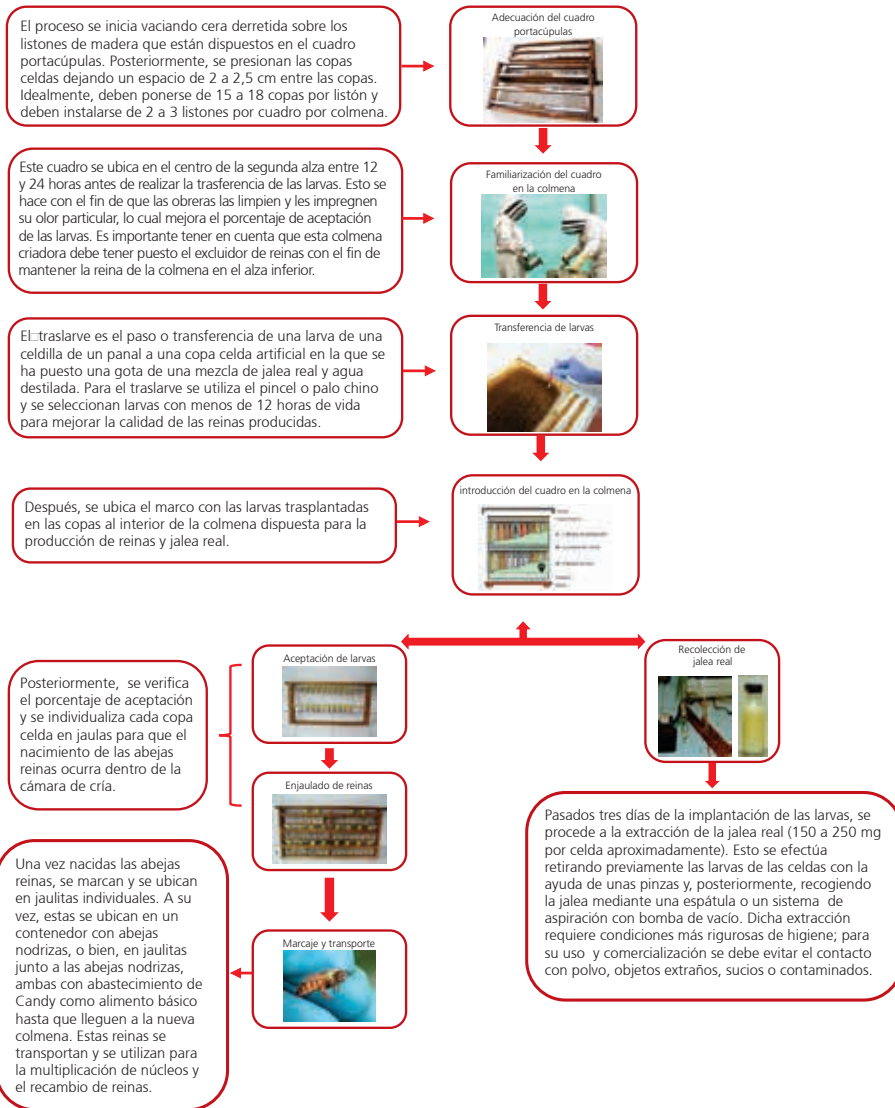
El proceso se inicia vaciando cera derretida sobre los listones de madera que están dispuestos en el cuadro portacúpulas. Posteriormente, se presionan las copas celdas dejando un espacio de 2 a 2,5 cm entre las copas. Idealmente, deben ponerse de 15 a 18 copas por listón y deben instalarse de 2 a 3 listones por cuadro por colmena.

Adecuación del cuadro portacúpulas

Este cuadro se ubica en el centro de la segunda alza entre 12 y 24 horas antes de realizar la trasferencia de las larvas. Esto se hace con el fin de que las obreras las limpien y les impregnen su olor particular, lo cual mejora el porcentaje de aceptación de las larvas. Es importante tener en cuenta que esta colmena criadora debe tener puesto el excluidor de reinas con el fin de mantener la reina de la colmena en el alza inferior.

Familiarización del cuadro en la colmena

El traslarve es el paso o transferencia de una larva de una celdilla de un panal a una copa celda artificial en la que se ha puesto una gota de una mezcla de jalea real y agua destilada. Para el traslarve se utiliza el pincel o palo chino y se seleccionan larvas con menos de 12 horas de vida para mejorar la calidad de las reinas producidas.

Transferencia de larvas

Después, se ubica el marco con las larvas trasplantadas en las copas al interior de la colmena dispuesta para la producción de reinas y jalea real.

introducción del cuadro en la colmena

Posteriormente, se verifica el porcentaje de aceptación y se individualiza cada copa celda en jaulas para que el nacimiento de las abejas reinas ocurra dentro de la cámara de cría.

Aceptación de larvas

Enjaulado de reinas

Recolección de jalea real

Pasados tres días de la implantación de las larvas, se procede a la extracción de la jalea real (150 a 250 mg por celda aproximadamente). Esto se efectúa retirando previamente las larvas de las celdas con la ayuda de unas pinzas y, posteriormente, recogiendo la jalea mediante una espátula o un sistema de aspiración con bomba de vacío. Dicha extracción requiere condiciones más rigurosas de higiene; para su uso y comercialización se debe evitar el contacto con polvo, objetos extraños, sucios o contaminados.

Una vez nacidas las abejas reinas, se marcan y se ubican en jaulitas individuales. A su vez, estas se ubican en un contenedor con abejas nodrizas, o bien, en jaulitas junto a las abejas nodrizas, ambas con abastecimiento de Candy como alimento básico hasta que lleguen a la nueva colmena. Estas reinas se transportan y se utilizan para la multiplicación de núcleos y el recambio de reinas.

Marcaje y transporte